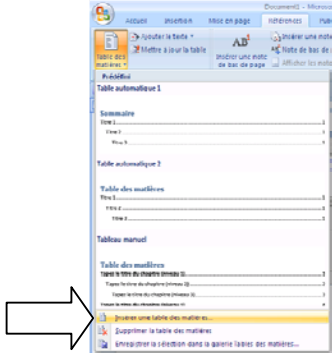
Document1 - Micros

Accueil Insertion Mise en page Références Pub

Table des matières

Ajouter le texte

Mettre à jour la table

AB¹

Insérer une note de bas de page

Insérer une note

Note de bas de

Afficher les notes

Prédéfini

Table automatique 1

Sommaire

Titre 1

Titre 2

Titre 3

Table automatique 2

Table des matières

Titre 1

Titre 2

Titre 3

Tableau manuel

Table des matières

Tapez le titre du chapitre (niveau 1)

Tapez le titre du chapitre (niveau 2)

Tapez le titre du chapitre (niveau 3)

Tapez le titre du chapitre (niveau 1)

Insérer une table des matières...

Supprimer la table des matières

Enregistrer la sélection dans la galerie Tables des matières...